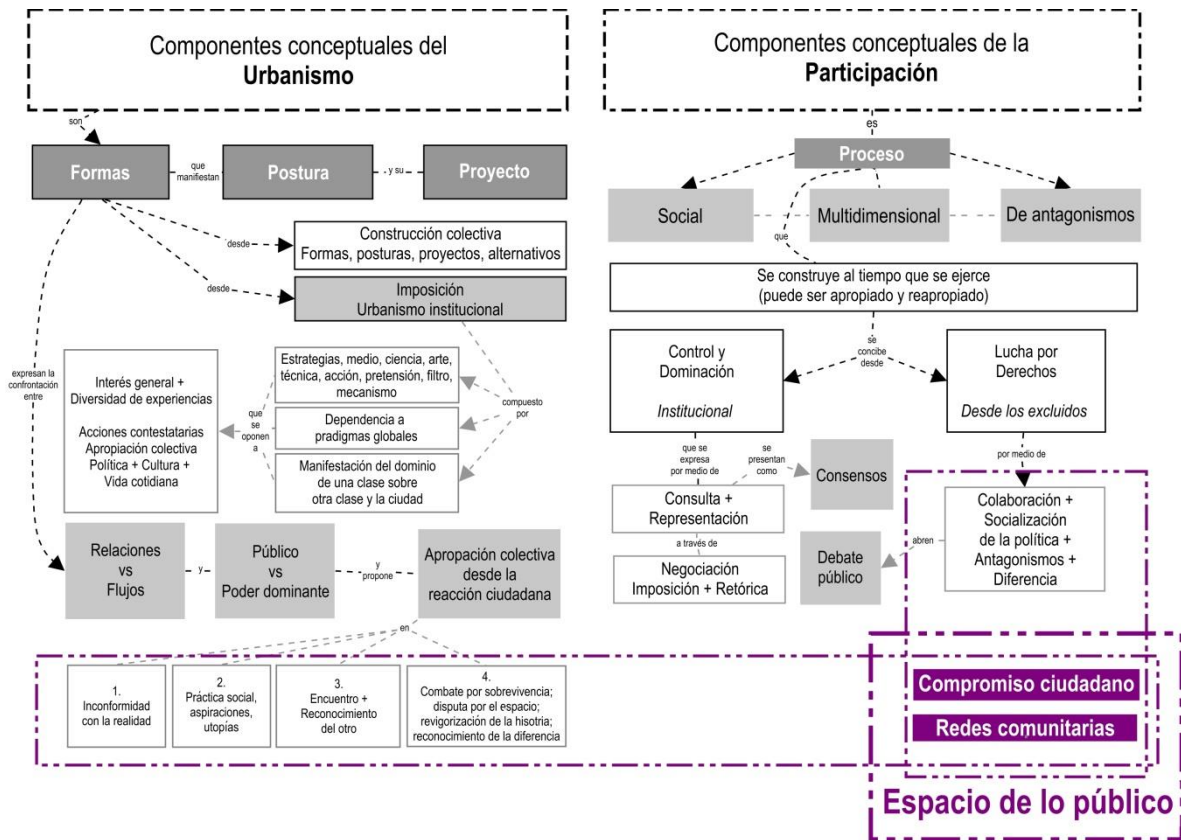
Componentes conceptuales del **Urbanismo**

son

Formas

que manifiestan

Postura

y su

Proyecto

desde

Construcción colectiva
Formas, posturas, proyectos, alternativos

desde

Imposición
Urbanismo institucional

expresan la confrontación entre

Interés general + Diversidad de experiencias

Acciones contestatarias
Apropiación colectiva
Política + Cultura + Vida cotidiana

que se oponen a

Estrategias, medio, ciencia, arte, técnica, acción, pretensión, filtro, mecanismo

Dependencia a pradigmas globales

Manifestación del dominio de una clase sobre otra clase y la ciudad

compuesto por

Relaciones vs Flujos

y

Público vs Poder dominante

y propone

Apropación colectiva desde la reacción ciudadana

en

1. Inconformidad con la realidad

2. Práctica social, aspiraciones, utopías

3. Encuentro + Reconocimiento del otro

4. Combate por sobrevivencia; disputa por el espacio; revigorización de la hisotria; reconocimiento de la diferencia

Componentes conceptuales de la **Participación**

es

Proceso

Social

Multidimensional

De antagonismos

que

Se construye al tiempo que se ejerce
(puede ser apropiado y reapropiado)

se concibe desde

Control y Dominación
*Institucional*

Lucha por Derechos
*Desde los excluidos*

que se expresa por medio de

se presentan como

Consensos

Consulta + Representación

a través de

Negociación
Imposición + Retórica

por medio de

Colaboración + Socialización de la política + Antagonismos + Diferencia

abren

Debate público

Compromiso ciudadano

Redes comunitarias

Espacio de lo público